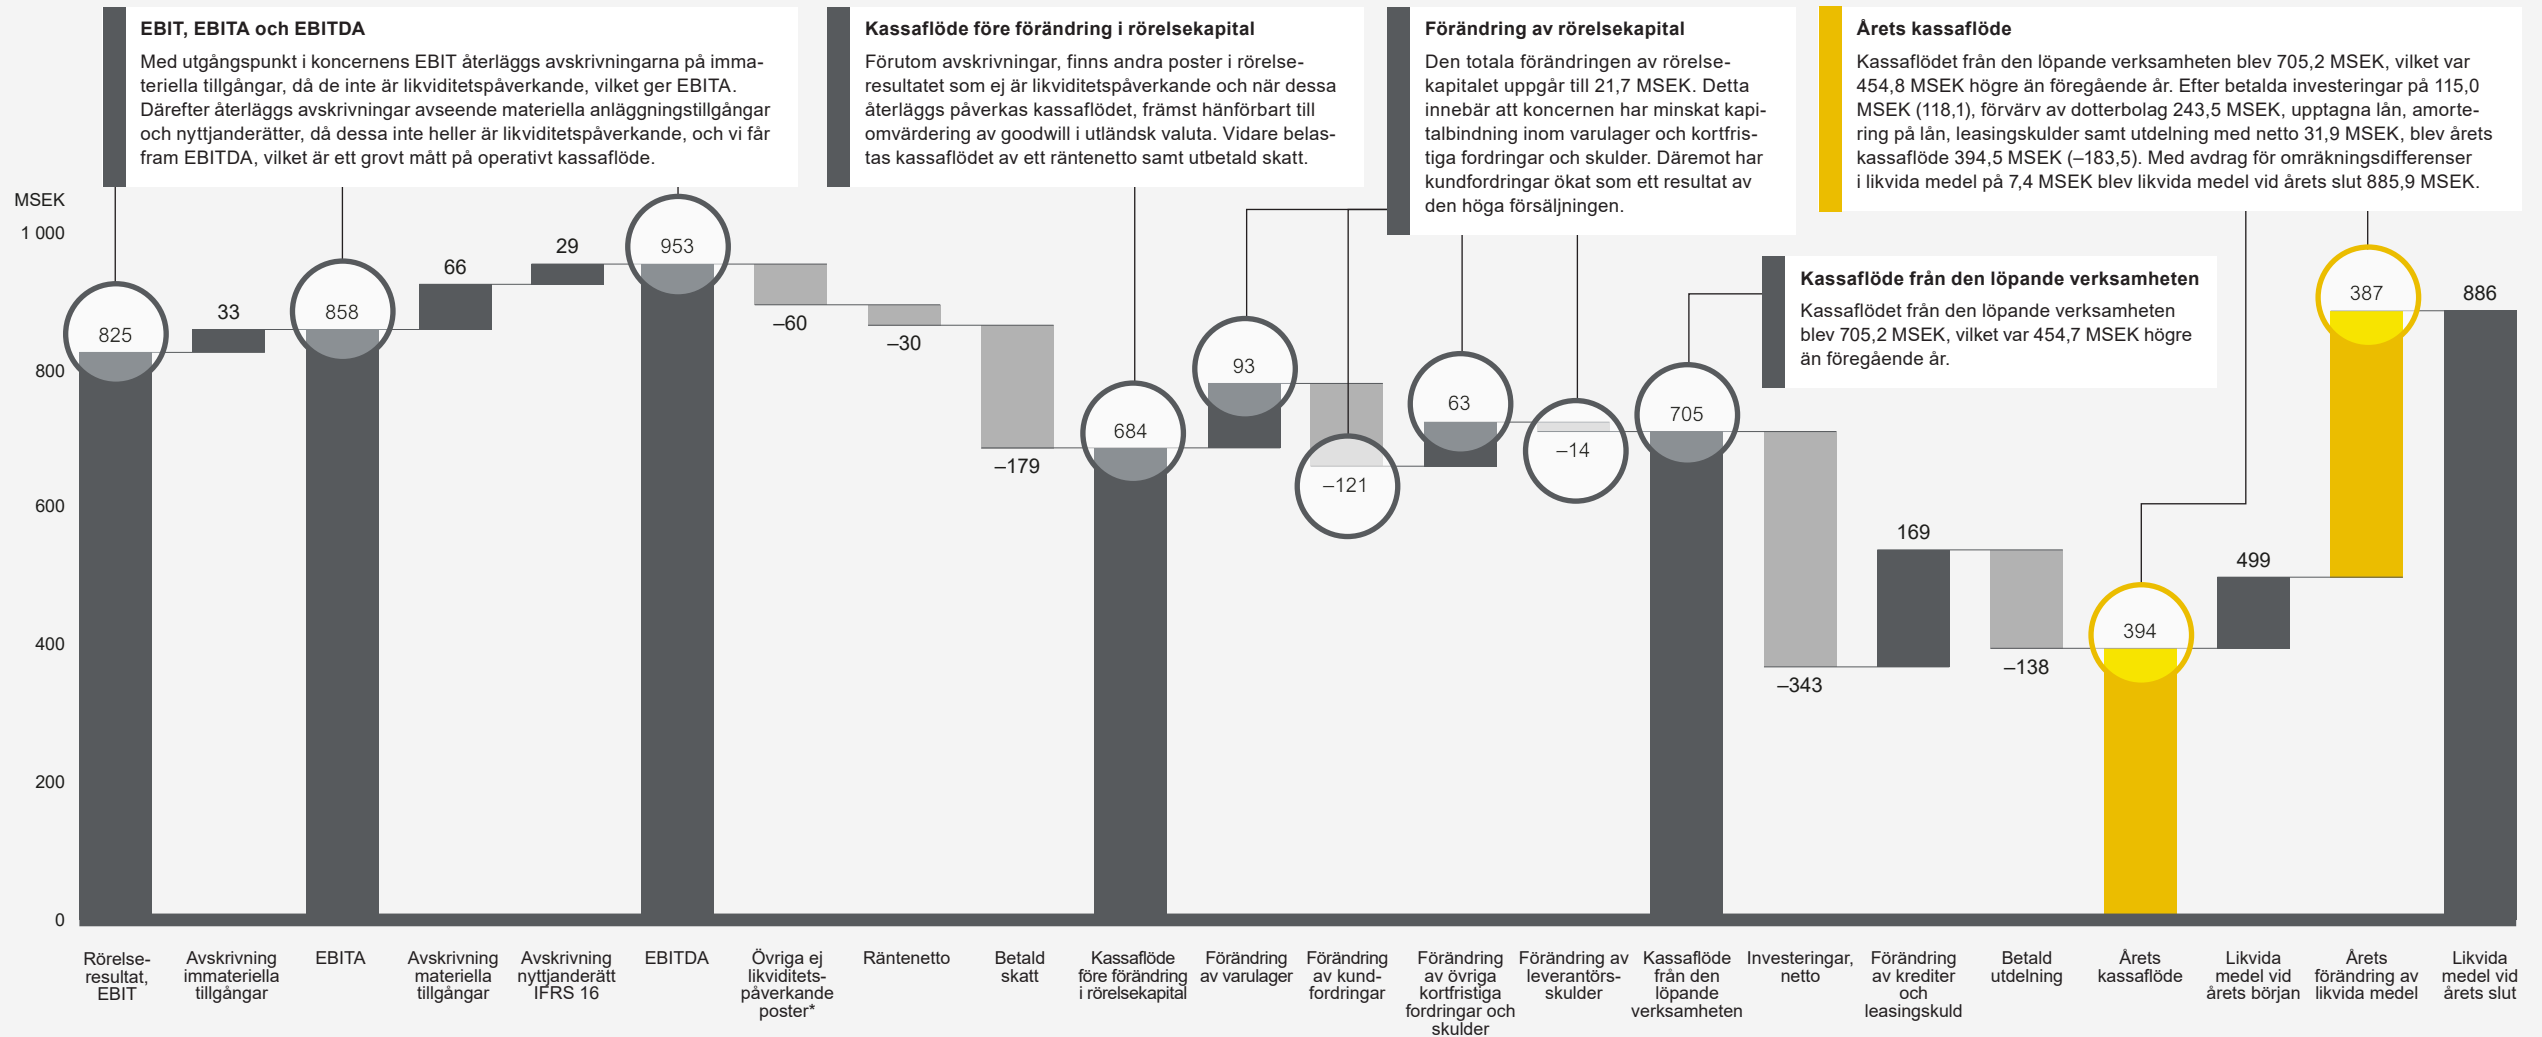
EBIT, EBITA och EBITDA
Med utgångspunkt i koncernens EBIT återläggs avskrivningarna på immateriella tillgångar, då de inte är likviditetspåverkande, vilket ger EBITA. Därefter återläggs avskrivningar avseende materiella anläggningstillgångar och nyttjanderätter, då dessa inte heller är likviditetspåverkande, och vi får fram EBITDA, vilket är ett grovt mått på operativt kassaflöde.

Kassaflöde före förändring i rörelsekapital
Förutom avskrivningar, finns andra poster i rörelseresultatet som ej är likviditetspåverkande och när dessa återläggs påverkas kassaflödet, främst hänförbart till omvärdering av goodwill i utländsk valuta. Vidare belastas kassaflödet av ett räntenetto samt utbetald skatt.

Förändring av rörelsekapital
Den totala förändringen av rörelsekapitalet uppgår till 21,7 MSEK. Detta innebär att koncernen har minskat kapitalbindning inom varulager och kortfristiga fordringar och skulder. Däremot har kundfordringar ökat som ett resultat av den höga försäljningen.

Årets kassaflöde
Kassaflödet från den löpande verksamheten blev 705,2 MSEK, vilket var 454,8 MSEK högre än föregående år. Efter betalda investeringar på 115,0 MSEK (118,1), förvärv av dotterbolag 243,5 MSEK, upptagna lån, amortering på lån, leasingskulder samt utdelning med netto 31,9 MSEK, blev årets kassaflöde 394,5 MSEK (–183,5). Med avdrag för omräkningsdifferenser i likvida medel på 7,4 MSEK blev likvida medel vid årets slut 885,9 MSEK.

Kassaflöde från den löpande verksamheten
Kassaflödet från den löpande verksamheten blev 705,2 MSEK, vilket var 454,7 MSEK högre än föregående år.

MSEK
1 000
800
600
400
200
0

825
33
858
66
29
953
–60
–30
–179
684
93
–121
63
–14
705
–343
169
–138
394
499
387
886

Rörelseresultat, EBIT
Avskrivning immateriella tillgångar
EBITA
Avskrivning materiella tillgångar
Avskrivning nyttjanderätt IFRS 16
EBITDA
Övriga ej likviditetspåverkande poster*
Räntenetto
Betald skatt
Kassaflöde före förändring i rörelsekapital
Förändring av varulager
Förändring av kundfordringar
Förändring av övriga kortfristiga fordringar och skulder
Förändring av leverantörsskulder
Kassaflöde från den löpande verksamheten
Investeringar, netto
Förändring av krediter och leasingskuld
Betald utdelning
Årets kassaflöde
Likvida medel vid årets början
Årets förändring av likvida medel
Likvida medel vid årets slut